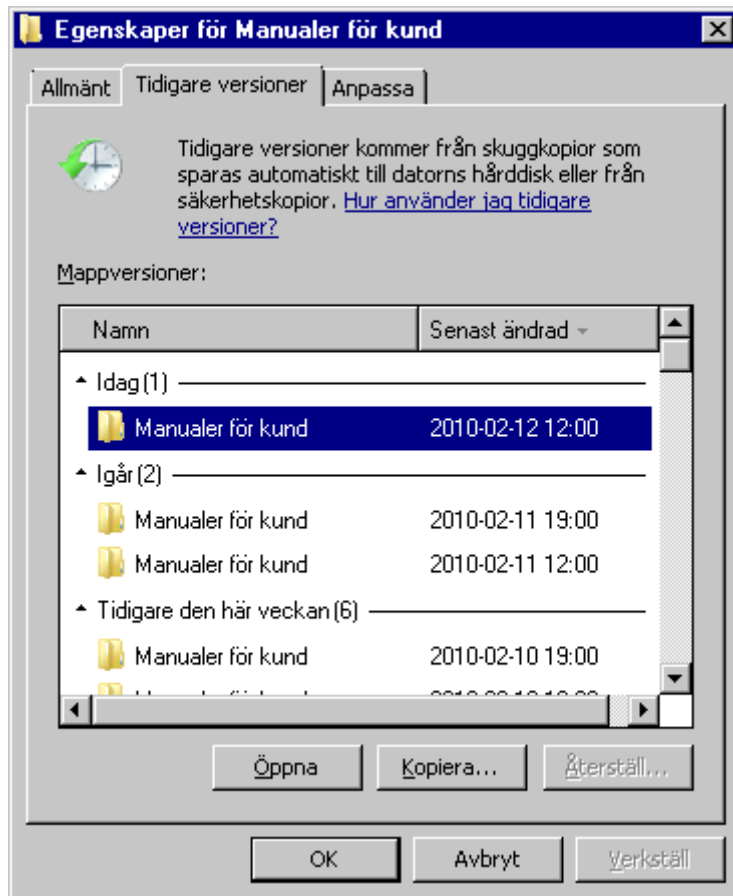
Egenskaper för Manualer för kund

Allmänt | Tidigare versioner | Anpassa

Tidigare versioner kommer från skuggkopior som sparas automatiskt till datorns hårddisk eller från säkerhetskopior. Hur använder jag tidigare versioner?

Mappversioner:

| Namn | Senast ändrad |
|---|---|
| Idag (1) | |
| Manualer för kund | 2010-02-12 12:00 |
| Igår (2) | |
| Manualer för kund | 2010-02-11 19:00 |
| Manualer för kund | 2010-02-11 12:00 |
| Tidigare den här veckan (6) | |
| Manualer för kund | 2010-02-10 19:00 |
| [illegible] | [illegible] |

Öppna | Kopiera... | Återställ...

OK | Avbryt | Verkställ